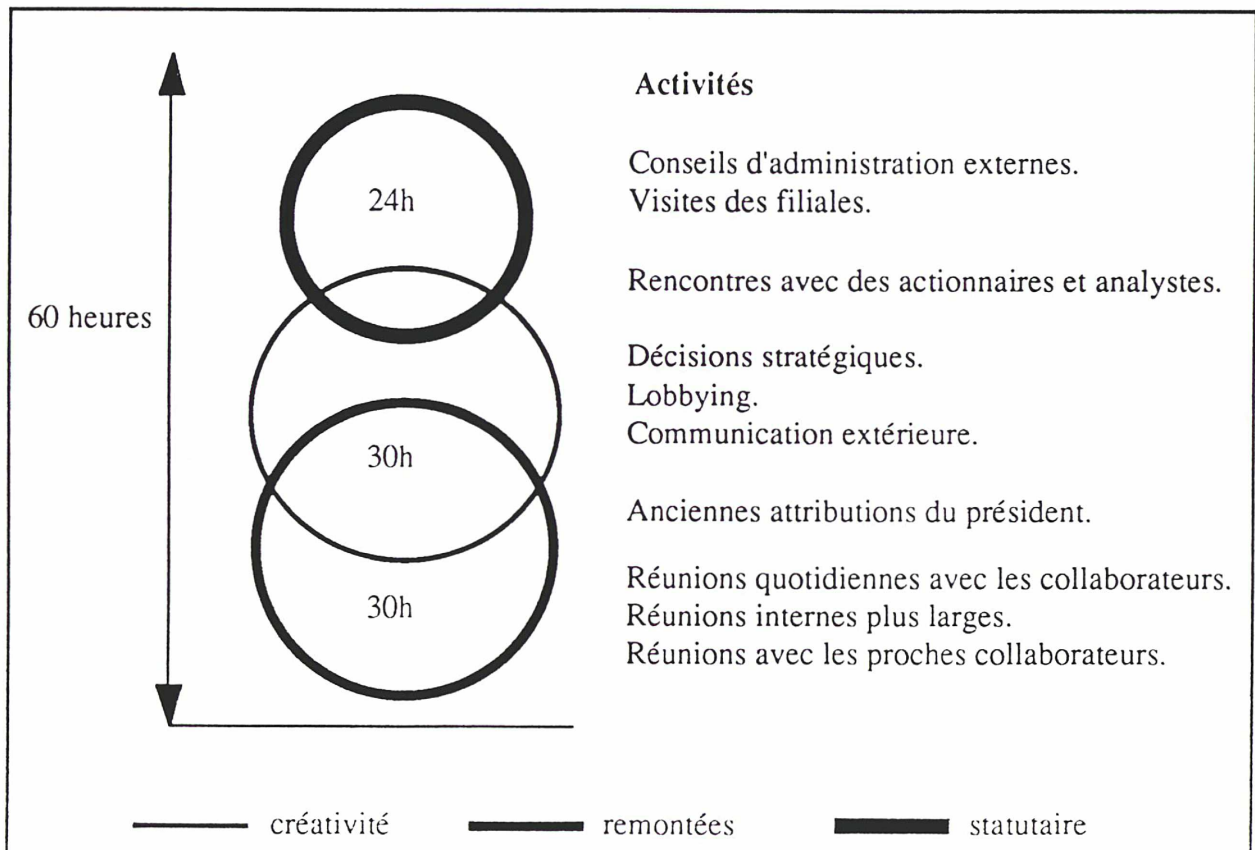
60 heures

24h

30h

30h

Activités

Conseils d'administration externes.
Visites des filiales.

Rencontres avec des actionnaires et analystes.

Décisions stratégiques.
Lobbying.
Communication extérieure.

Anciennes attributions du président.

Réunions quotidiennes avec les collaborateurs.
Réunions internes plus larges.
Réunions avec les proches collaborateurs.

créativité remontées statutaire